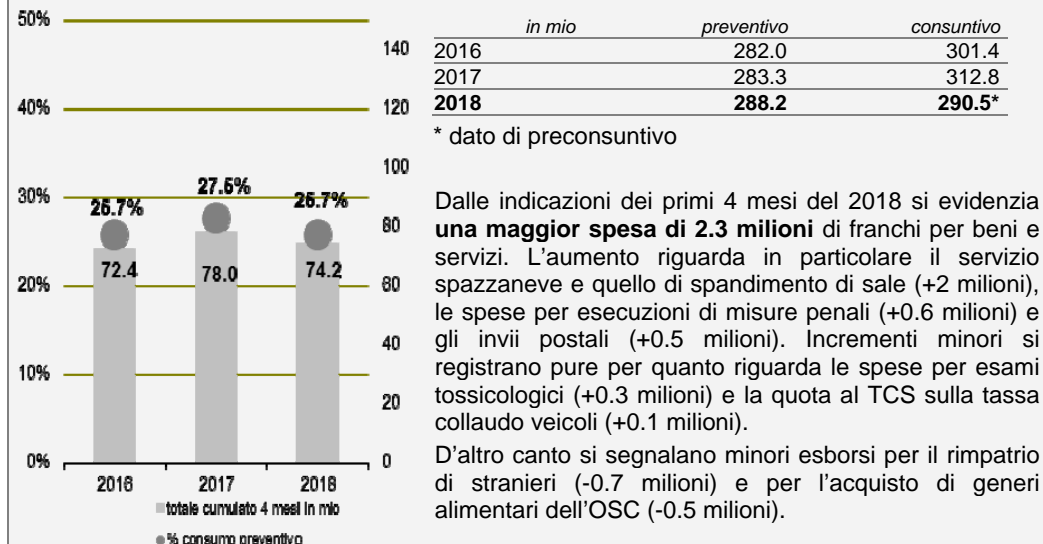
50%
40%
30%
20%
10%
0%

140
120
100
80
60
40
20
0

25.7%
27.5%
25.7%

72.4
78.0
74.2

2016
2017
2018

totale cumulato 4 mesi in mio
% consumo preventivo

| in mio | preventivo | consuntivo |
|---|---|---|
| 2016 | 282.0 | 301.4 |
| 2017 | 283.3 | 312.8 |
| **2018** | **288.2** | **290.5*** |

* dato di preconsuntivo

Dalle indicazioni dei primi 4 mesi del 2018 si evidenzia **una maggior spesa di 2.3 milioni** di franchi per beni e servizi. L'aumento riguarda in particolare il servizio spazzaneve e quello di spandimento di sale (+2 milioni), le spese per esecuzioni di misure penali (+0.6 milioni) e gli invii postali (+0.5 milioni). Incrementi minori si registrano pure per quanto riguarda le spese per esami tossicologici (+0.3 milioni) e la quota al TCS sulla tassa collaudo veicoli (+0.1 milioni).

D'altro canto si segnalano minori esborsi per il rimpatrio di stranieri (-0.7 milioni) e per l'acquisto di generi alimentari dell'OSC (-0.5 milioni).